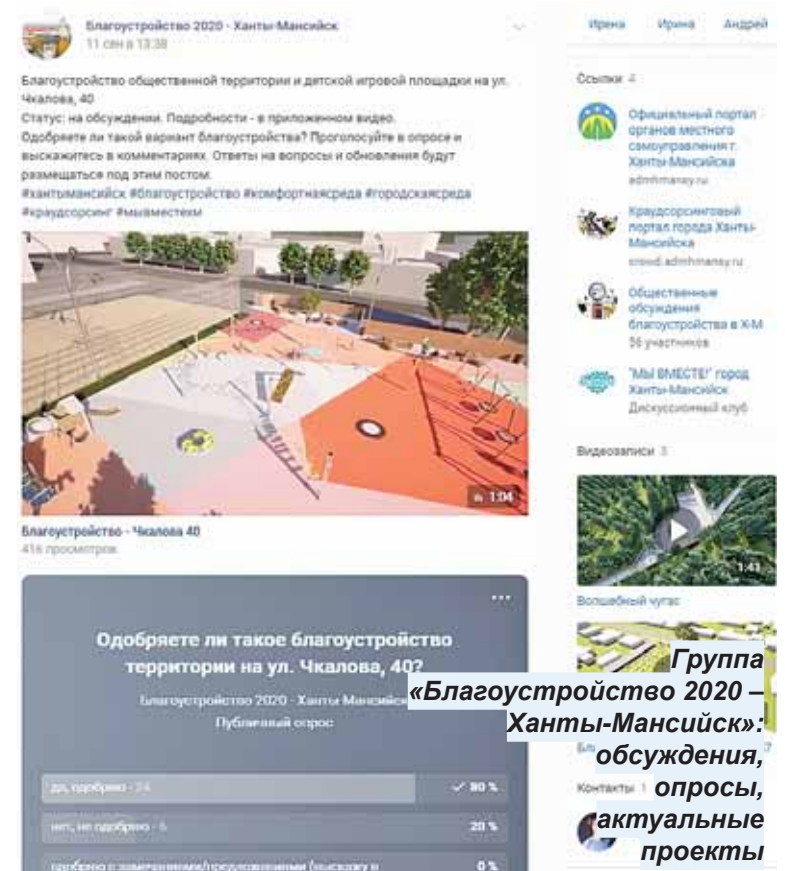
Благоустройство 2020 - Ханты-Мансийск
11 сен в 13:38

Благоустройство общественной территории и детской игровой площадки на ул. Чкалова, 40
Статус: на обсуждении. Подробности - в приложенном видео.
Одобряете ли такой вариант благоустройства? Проголосуйте в опросе и выскажитесь в комментариях. Ответы на вопросы и обновления будут размещаться под этим постом.
#хантымансийск #благоустройство #комфортнаясреда #городскаясреда #краудсорсинг #мывместе

1:04

Благоустройство - Чкалова 40
416 просмотров

Одобряете ли такое благоустройство территории на ул. Чкалова, 40?
Благоустройство 2020 - Ханты-Мансийск
Публичный опрос

да, одобряю · 24 80 %
нет, не одобряю · 6 20 %
одобряю с замечаниями/предложениями (выскажу в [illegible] 0 %

Ирена Ирина Андрей

Ссылки 4

Официальный портал органов местного самоуправления г. Ханты-Мансийска
admhmansy.ru

Краудсорсинговый портал города Ханты-Мансийска
crowd.admhmansy.ru

Общественные обсуждения благоустройства в Х-М
56 участников

"МЫ ВМЕСТЕ!" город Ханты-Мансийск
Дискуссионный клуб

Видеозаписи 3

1:41

Волшебный чугас

Бл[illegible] 7

Контакты 1

Группа «Благоустройство 2020 – Ханты-Мансийск»: обсуждения, опросы, актуальные проекты